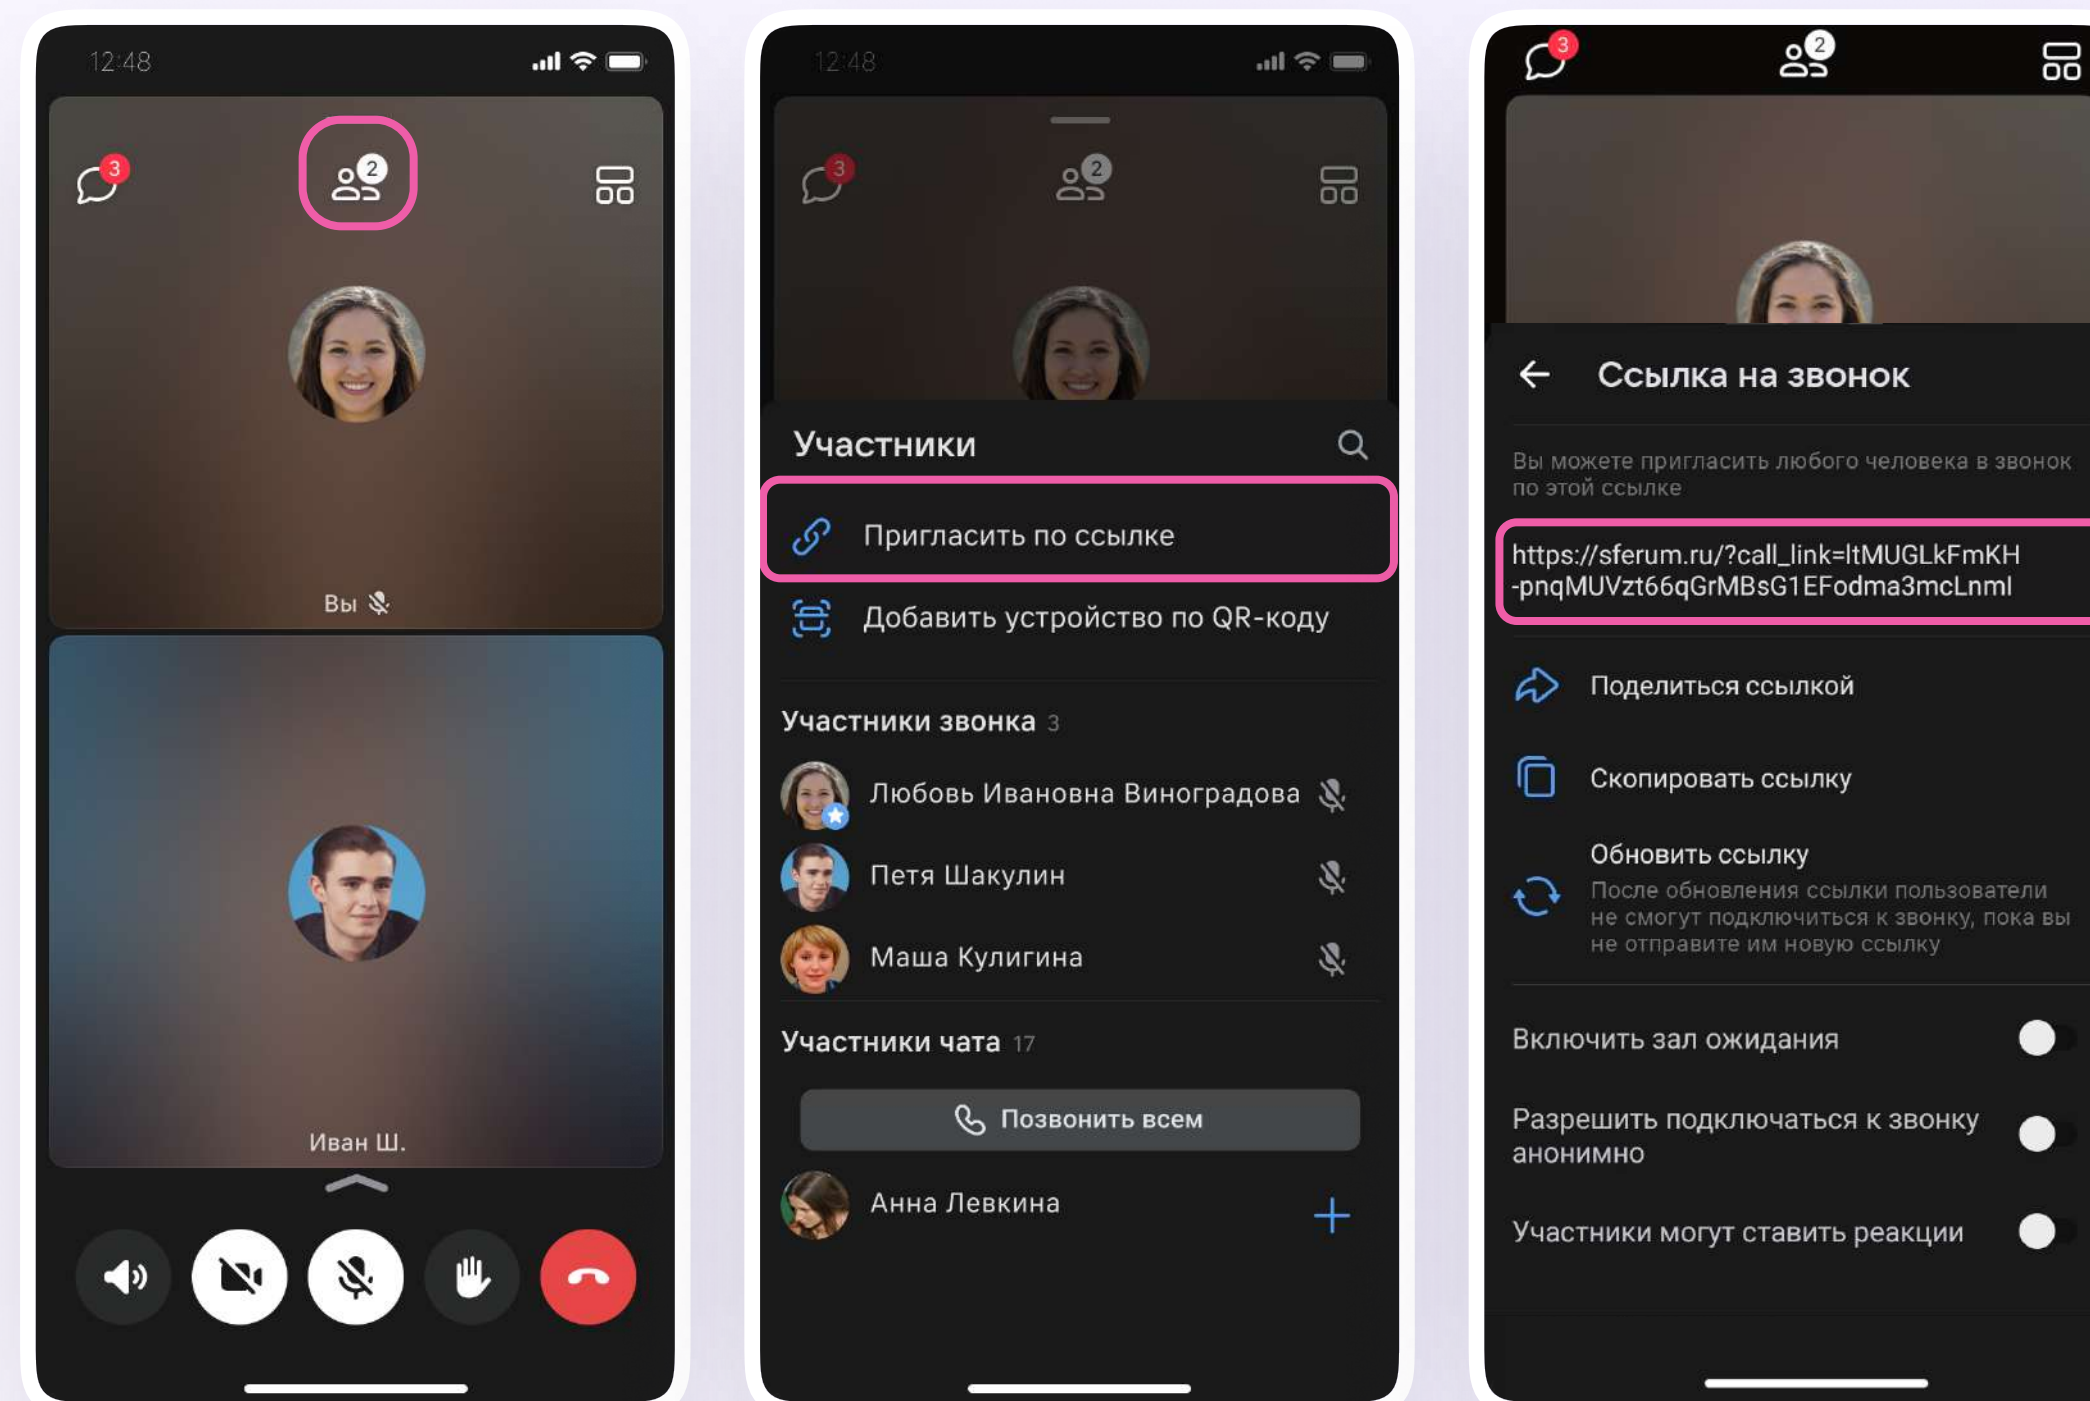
12:48

3

2

Вы

Иван Ш.

12:48

3

2

Участники

Пригласить по ссылке

Добавить устройство по QR-коду

Участники звонка 3

Любовь Ивановна Виноградова

Петя Шакулин

Маша Кулигина

Участники чата 17

Позвонить всем

Анна Левкина

3

2

Ссылка на звонок

Вы можете пригласить любого человека в звонок по этой ссылке

https://sferum.ru/?call_link=ltMUGLkFmKH-pnqMUVzt66qGrMBsG1EFodma3mcLnml

Поделиться ссылкой

Скопировать ссылку

Обновить ссылку

После обновления ссылки пользователи не смогут подключиться к звонку, пока вы не отправите им новую ссылку

Включить зал ожидания

Разрешить подключаться к звонку анонимно

Участники могут ставить реакции